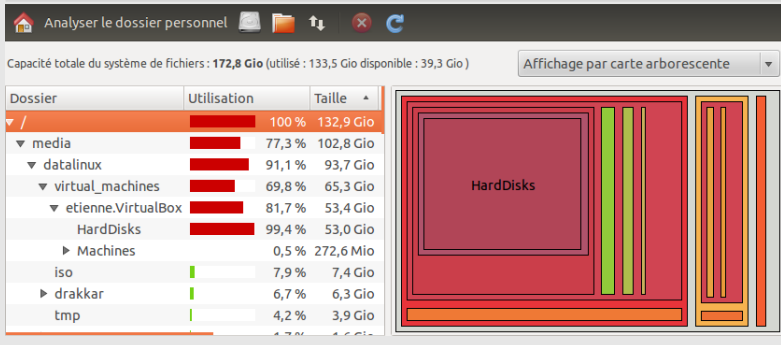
Analyser le dossier personnel

Capacité totale du système de fichiers : **172,8 Gio** (utilisé : 133,5 Gio disponible : 39,3 Gio )

Affichage par carte arborescente

| Dossier | Utilisation | Taille |
|---|---|---|
| / | 100 % | 132,9 Gio |
| media | 77,3 % | 102,8 Gio |
| datalinux | 91,1 % | 93,7 Gio |
| virtual_machines | 69,8 % | 65,3 Gio |
| etienne.VirtualBox | 81,7 % | 53,4 Gio |
| HardDisks | 99,4 % | 53,0 Gio |
| Machines | 0,5 % | 272,6 Mio |
| iso | 7,9 % | 7,4 Gio |
| drakkar | 6,7 % | 6,3 Gio |
| tmp | 4,2 % | 3,9 Gio |
| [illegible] | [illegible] | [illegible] |

HardDisks